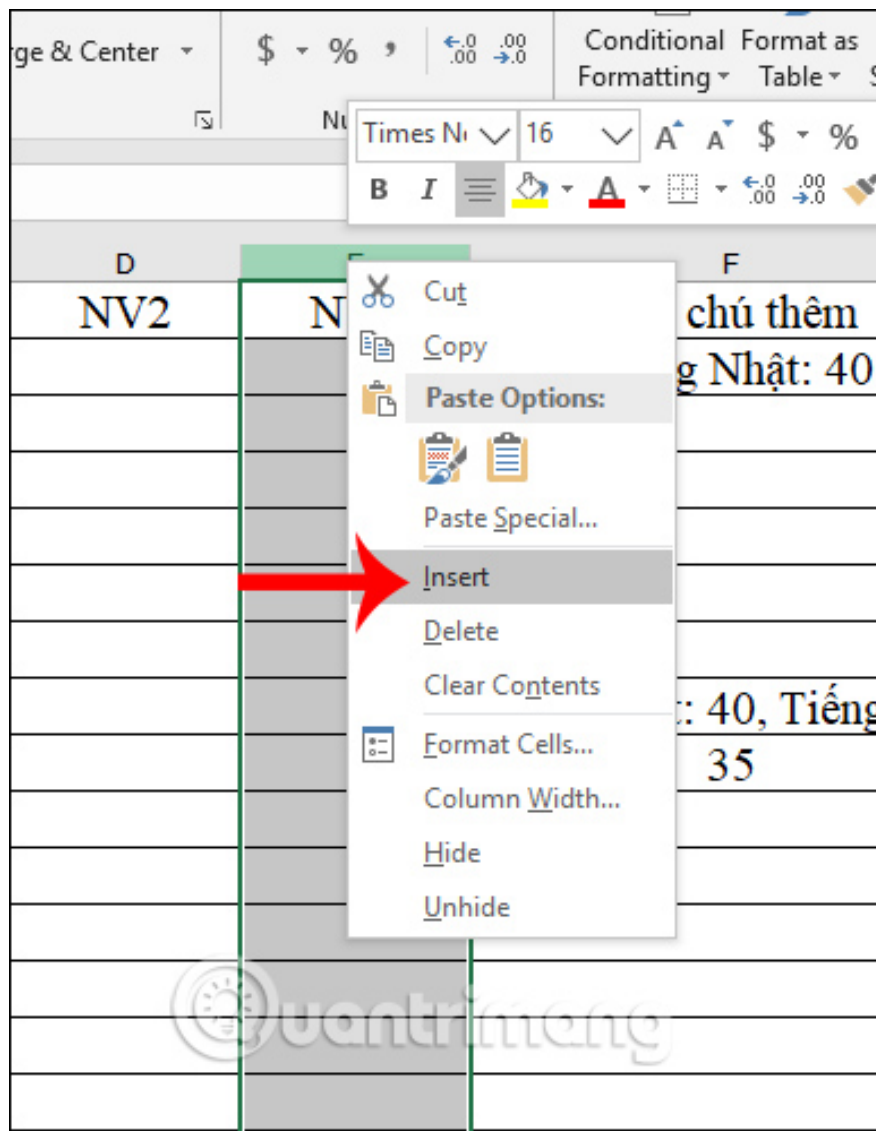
rge & Center
$ % ,
$\leftarrow.0$ $.00$
$.00$ $\rightarrow.0$
Conditional Formatting
Format as Table
Nu

Times N
16
A A $ %
B I
A

D
E
F
NV2
N
chú thêm
g Nhật: 40

Cut
Copy
Paste Options:
Paste Special...
Insert
Delete
Clear Contents
Format Cells...
Column Width...
Hide
Unhide

: 40, Tiếng
35

Quantrimang